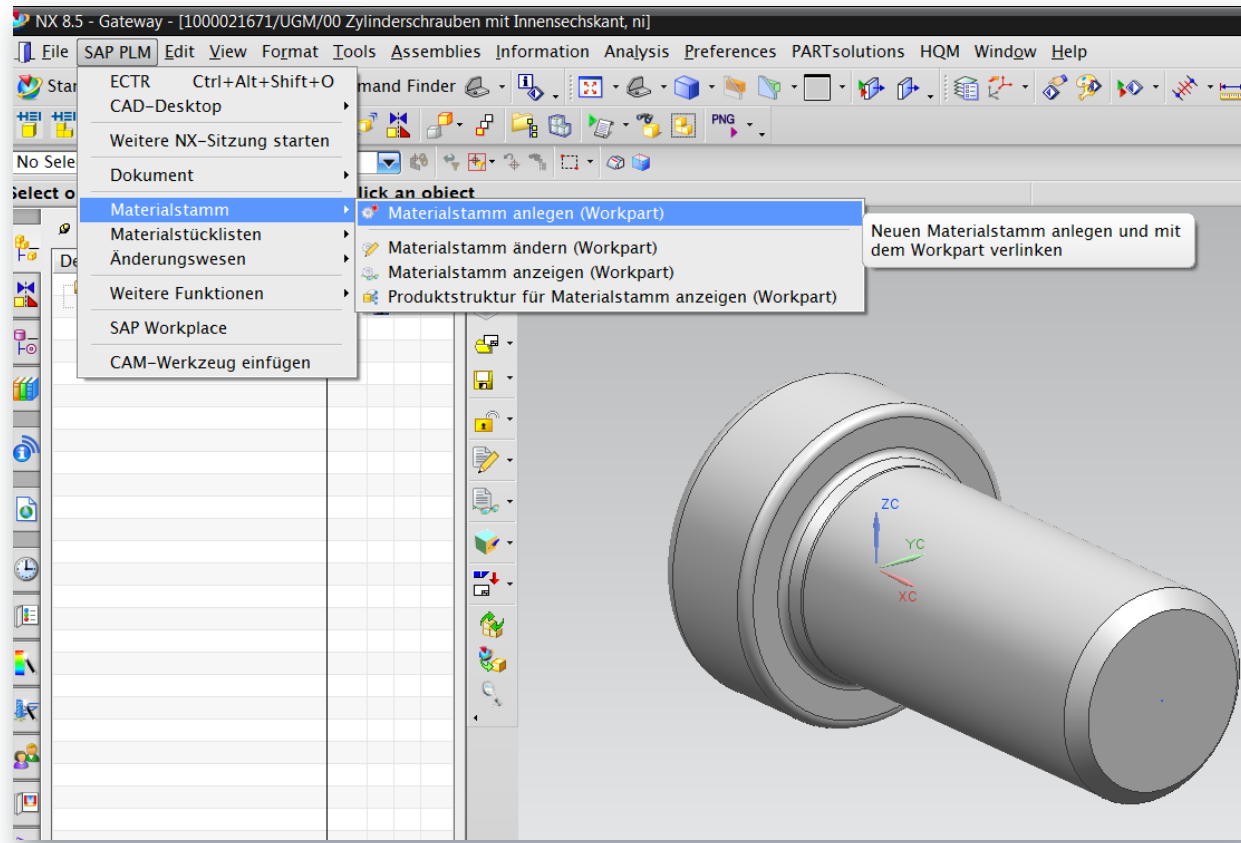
NX 8.5 - Gateway - [1000021671/UGM/00 Zylinderschrauben mit Innensechskant, ni]

File SAP PLM Edit View Format Tools Assemblies Information Analysis Preferences PARTsolutions HQM Window Help

Star mand Finder

No Sele

Select o lick an object

De

ECTR Ctrl+Alt+Shift+O
CAD-Desktop
Weitere NX-Sitzung starten
Dokument
Materialstamm
Materialstücklisten
Änderungswesen
Weitere Funktionen
SAP Workplace
CAM-Werkzeug einfügen

Materialstamm anlegen (Workpart)
Materialstamm ändern (Workpart)
Materialstamm anzeigen (Workpart)
Produktstruktur für Materialstamm anzeigen (Workpart)

Neuen Materialstamm anlegen und mit dem Workpart verlinken

PNG

ZC
YC
XC